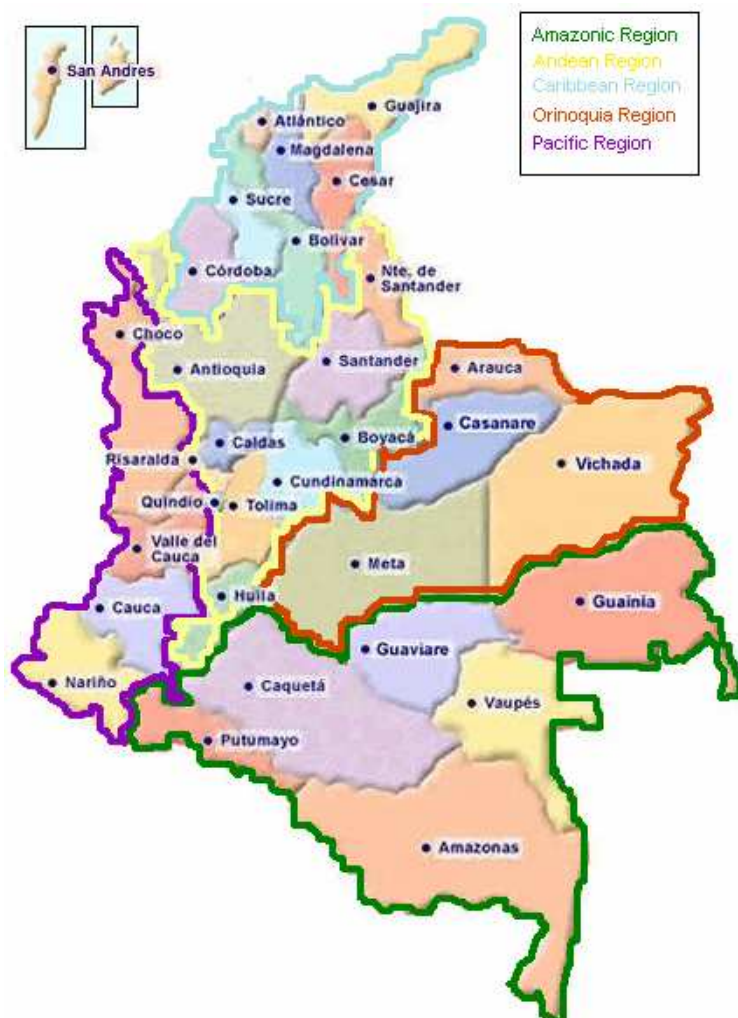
Amazonic Region
Andean Region
Caribbean Region
Orinoquia Region
Pacific Region

San Andres
Guajira
Atlántico
Magdalena
Cesar
Sucre
Bolivar
Córdoba
Nte. de Santander
Choco
Antioquia
Santander
Arauca
Casanare
Caldas
Boyacá
Vichada
Risaralda
Cundinamarca
Quindio
Tolima
Valle del Cauca
Meta
Huila
Guainia
Cauca
Guaviare
Nariño
Caquetá
Vaupés
Putumayo
Amazonas